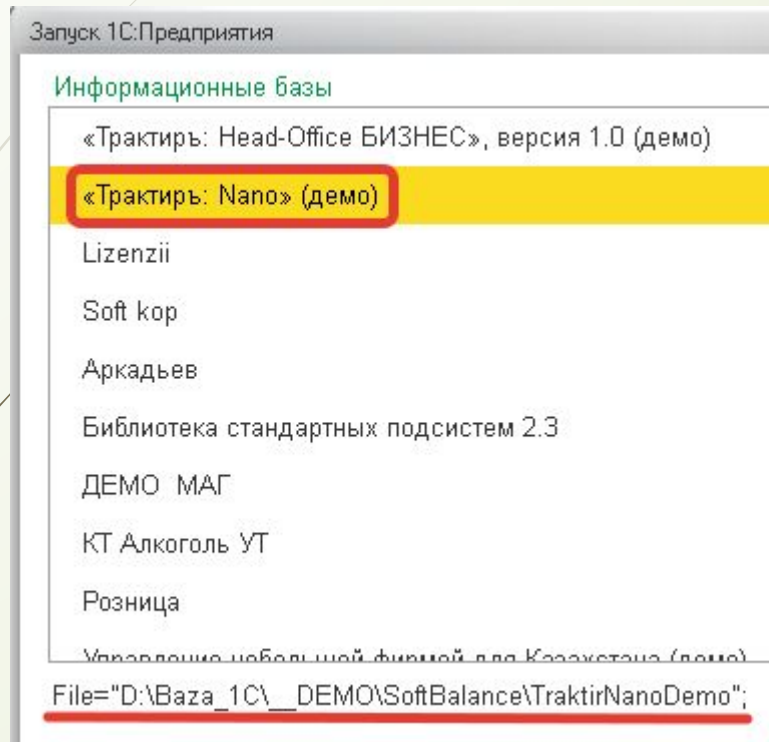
Запуск 1С:Предприятия

Информационные базы

«Трактиръ: Head-Office БИЗНЕС», версия 1.0 (демо)

«Трактиръ: Nano» (демо)

Lizenzii

Soft kop

Аркадьев

Библиотека стандартных подсистем 2.3

ДЕМО МАГ

КТ Алкоголь УТ

Розница

Управление небольшой фирмой для Казахстана (демо)

File="D:\Baza_1C\__DEMO\SoftBalance\TraktirNanoDemo";